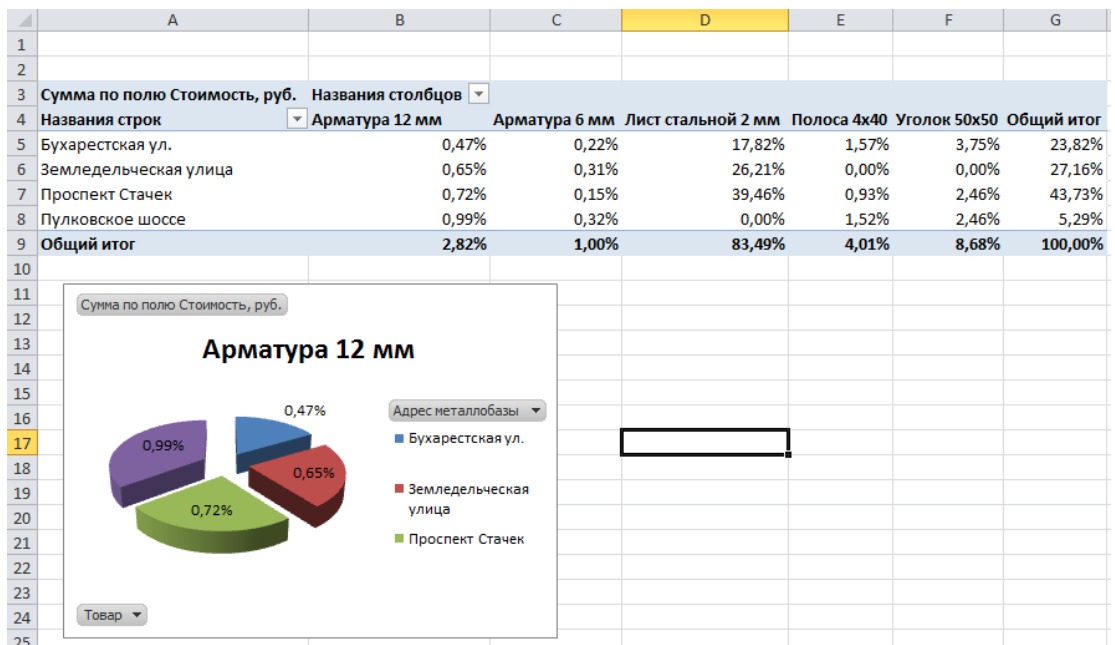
| | A | B | C | D | E | F | G |
|---|---|---|---|---|---|---|---|
| 1 | | | | | | | |
| 2 | | | | | | | |
| 3 | Сумма по полю Стоимость, руб. | Названия столбцов | | | | | |
| 4 | Названия строк | Арматура 12 мм | Арматура 6 мм | Лист стальной 2 мм | Полоса 4х40 | Уголок 50х50 | Общий итог |
| 5 | Бухарестская ул. | 0,47% | 0,22% | 17,82% | 1,57% | 3,75% | 23,82% |
| 6 | Земледельческая улица | 0,65% | 0,31% | 26,21% | 0,00% | 0,00% | 27,16% |
| 7 | Проспект Стачек | 0,72% | 0,15% | 39,46% | 0,93% | 2,46% | 43,73% |
| 8 | Пулковское шоссе | 0,99% | 0,32% | 0,00% | 1,52% | 2,46% | 5,29% |
| 9 | Общий итог | 2,82% | 1,00% | 83,49% | 4,01% | 8,68% | 100,00% |

10
11
12
13
14
15
16
17
18
19
20
21
22
23
24
25

Сумма по полю Стоимость, руб.

Арматура 12 мм

0,47%
0,99%
0,65%
0,72%

Адрес металлобазы

Бухарестская ул.

Земледельческая улица

Проспект Стачек

Товар